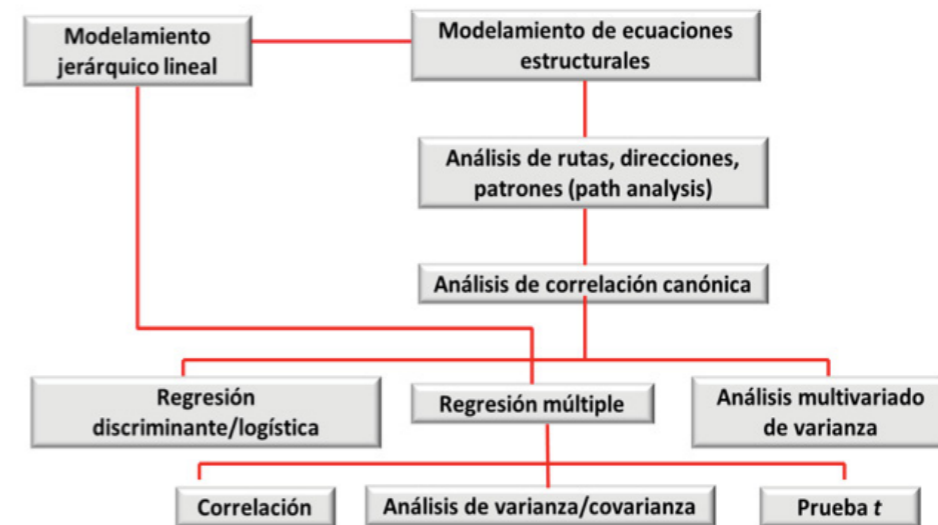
Modelamiento jerárquico lineal

Modelamiento de ecuaciones estructurales

Análisis de rutas, direcciones, patrones (path analysis)

Análisis de correlación canónica

Regresión discriminante/logística

Regresión múltiple

Análisis multivariado de varianza

Correlación

Análisis de varianza/covarianza

Prueba *t*